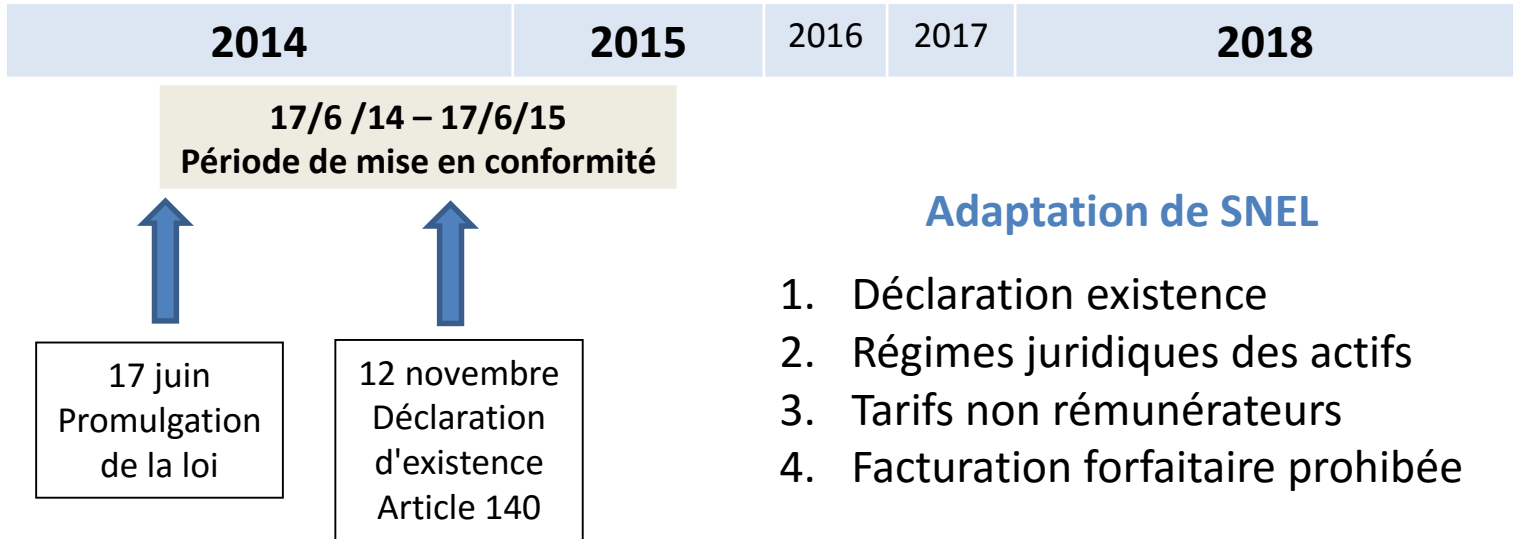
| 2014 | 2015 | 2016 | 2017 | 2018 |
|---|---|---|---|---|

17/6 /14 – 17/6/15
Période de mise en conformité

17 juin
Promulgation de la loi

12 novembre
Déclaration d'existence
Article 140

Adaptation de SNEL

1. Déclaration existence
2. Régimes juridiques des actifs
3. Tarifs non rémunérateurs
4. Facturation forfaitaire prohibée